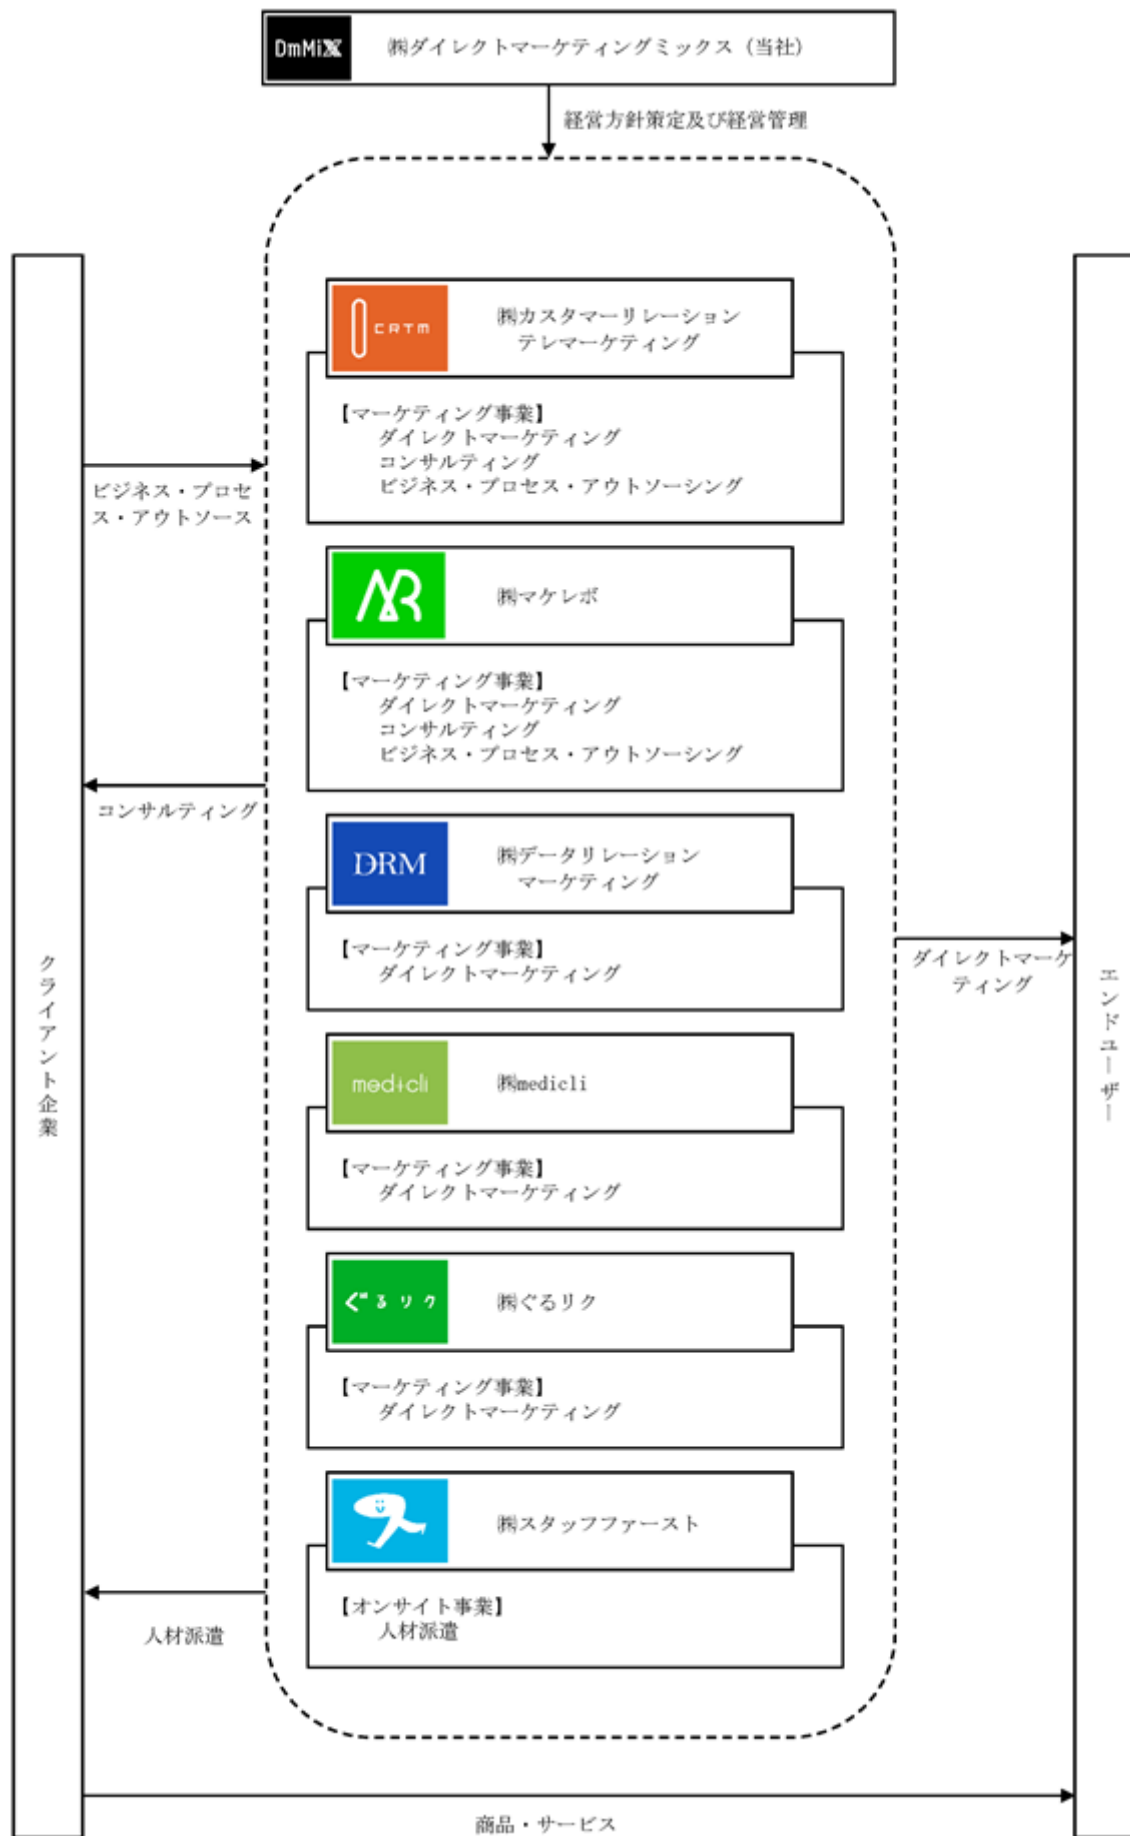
DmMiX ㈱ダイレクトマーケティングミックス（当社）

経営方針策定及び経営管理

CRTM ㈱カスタマーリレーション テレマーケティング

【マーケティング事業】
ダイレクトマーケティング
コンサルティング
ビジネス・プロセス・アウトソーシング

ビジネス・プロセス・アウトソース

MR ㈱マケレボ

【マーケティング事業】
ダイレクトマーケティング
コンサルティング
ビジネス・プロセス・アウトソーシング

コンサルティング

DRM ㈱データリレーション マーケティング

【マーケティング事業】
ダイレクトマーケティング

ダイレクトマーケティング

クライアント企業

エンドユーザー

med+cli ㈱medicli

【マーケティング事業】
ダイレクトマーケティング

ぐるリク ㈱ぐるリク

【マーケティング事業】
ダイレクトマーケティング

㈱スタッフファースト

【オンサイト事業】
人材派遣

人材派遣

商品・サービス